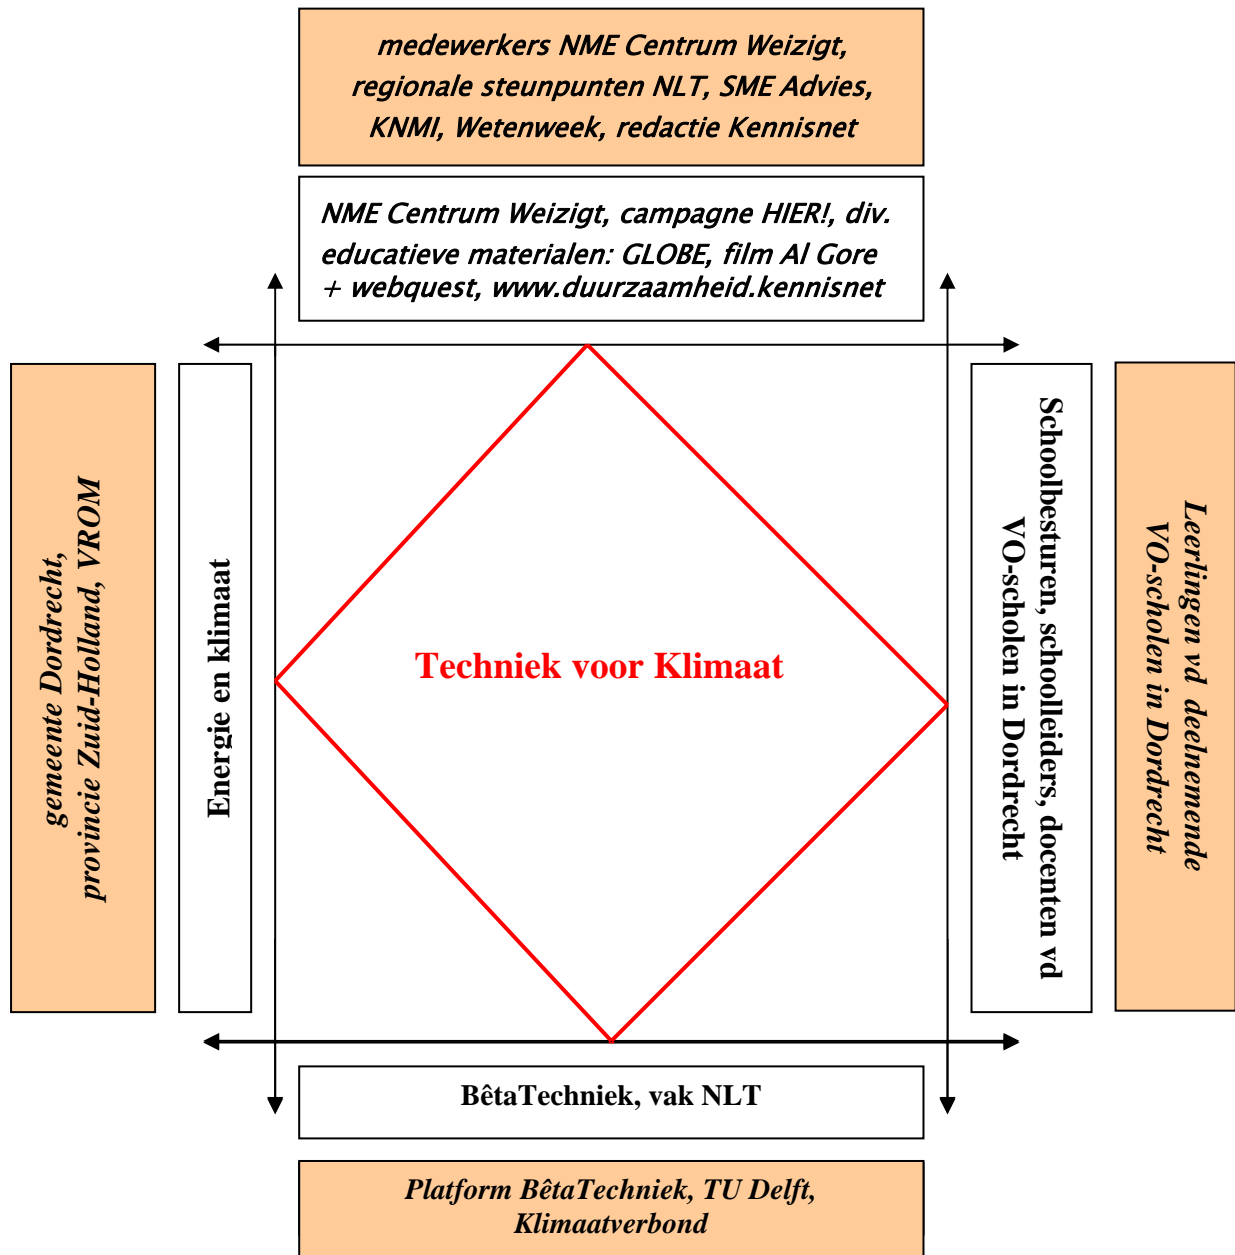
medewerkers NME Centrum Weizigt, regionale steunpunten NLT, SME Advies, KNMI, Wetenweek, redactie Kennisnet

NME Centrum Weizigt, campagne HIER!, div. educatieve materialen: GLOBE, film Al Gore + webquest, www.duurzaamheid.kennisnet

gemeente Dordrecht, provincie Zuid-Holland, VROM

Energie en klimaat

Techniek voor Klimaat

Schoolbesturen, schoolleiders, docenten vd VO-scholen in Dordrecht

Leerlingen vd deelnemende VO-scholen in Dordrecht

BêtaTechniek, vak NLT

Platform BêtaTechniek, TU Delft, Klimaatverbond